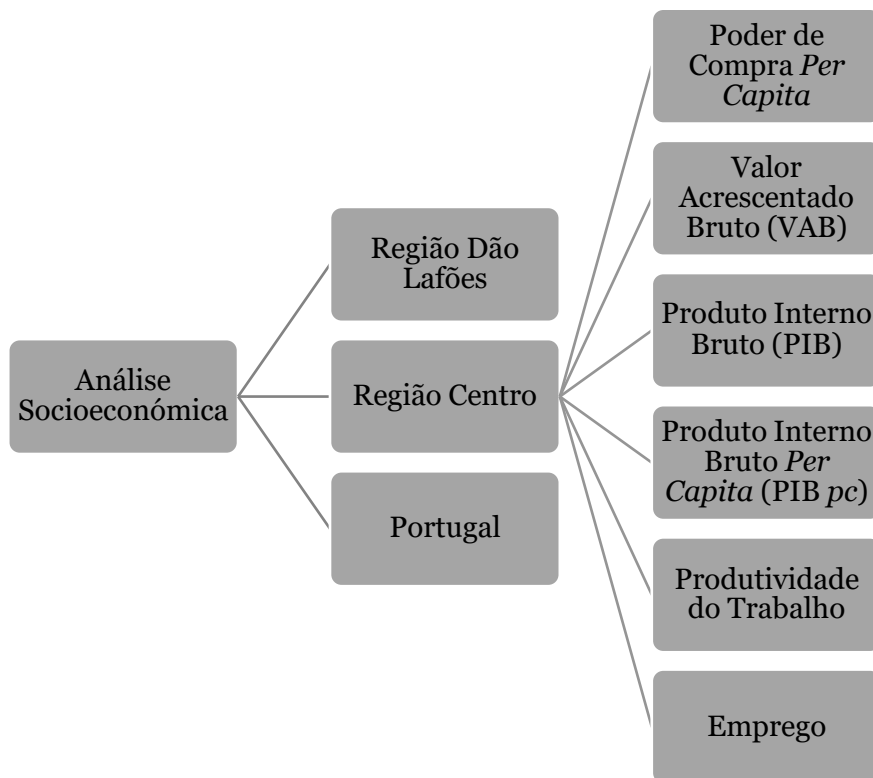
Análise Socioeconómica

Região Dão Lafões

Região Centro

Portugal

Poder de Compra *Per Capita*

Valor Acrescentado Bruto (VAB)

Produto Interno Bruto (PIB)

Produto Interno Bruto *Per Capita* (PIB *pc*)

Produtividade do Trabalho

Emprego